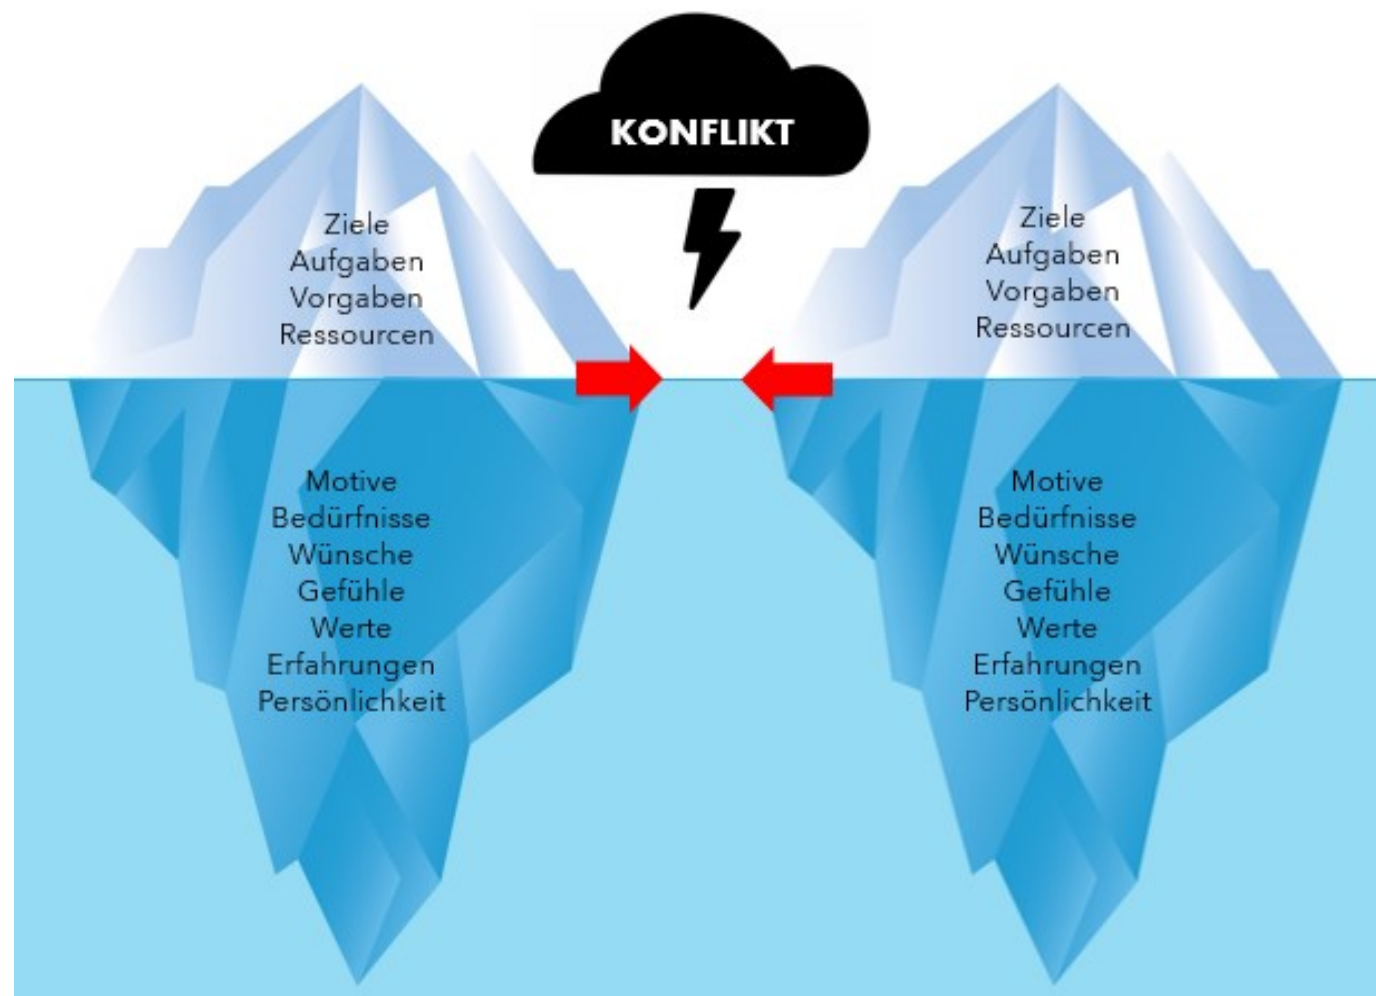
KONFLIKT

Ziele
Aufgaben
Vorgaben
Ressourcen

Motive
Bedürfnisse
Wünsche
Gefühle
Werte
Erfahrungen
Persönlichkeit

Ziele
Aufgaben
Vorgaben
Ressourcen

Motive
Bedürfnisse
Wünsche
Gefühle
Werte
Erfahrungen
Persönlichkeit